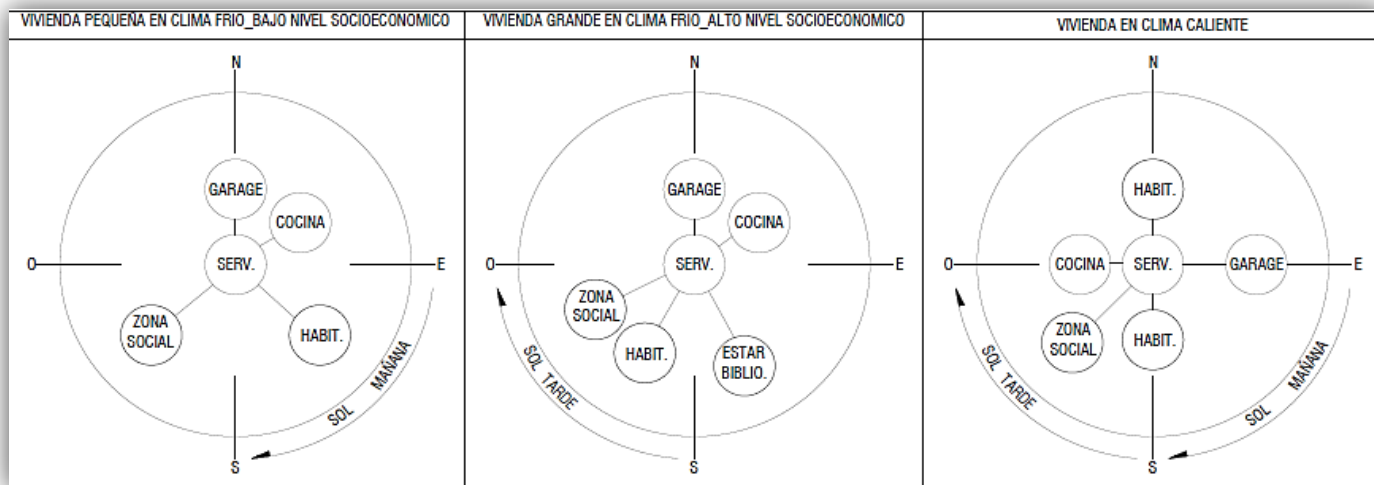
VIVIENDA PEQUEÑA EN CLIMA FRIO_BAJO NIVEL SOCIOECONOMICO

N
GARAGE
COCINA
O
SERV.
E
ZONA SOCIAL
HABIT.
SOL MAÑANA
S

VIVIENDA GRANDE EN CLIMA FRIO_ALTO NIVEL SOCIOECONOMICO

N
GARAGE
COCINA
O
SERV.
E
ZONA SOCIAL
HABIT.
ESTAR BIBLIO.
SOL TARDE
S

VIVIENDA EN CLIMA CALIENTE

N
HABIT.
O
COCINA
SERV.
GARAGE
E
ZONA SOCIAL
HABIT.
SOL TARDE
SOL MAÑANA
S